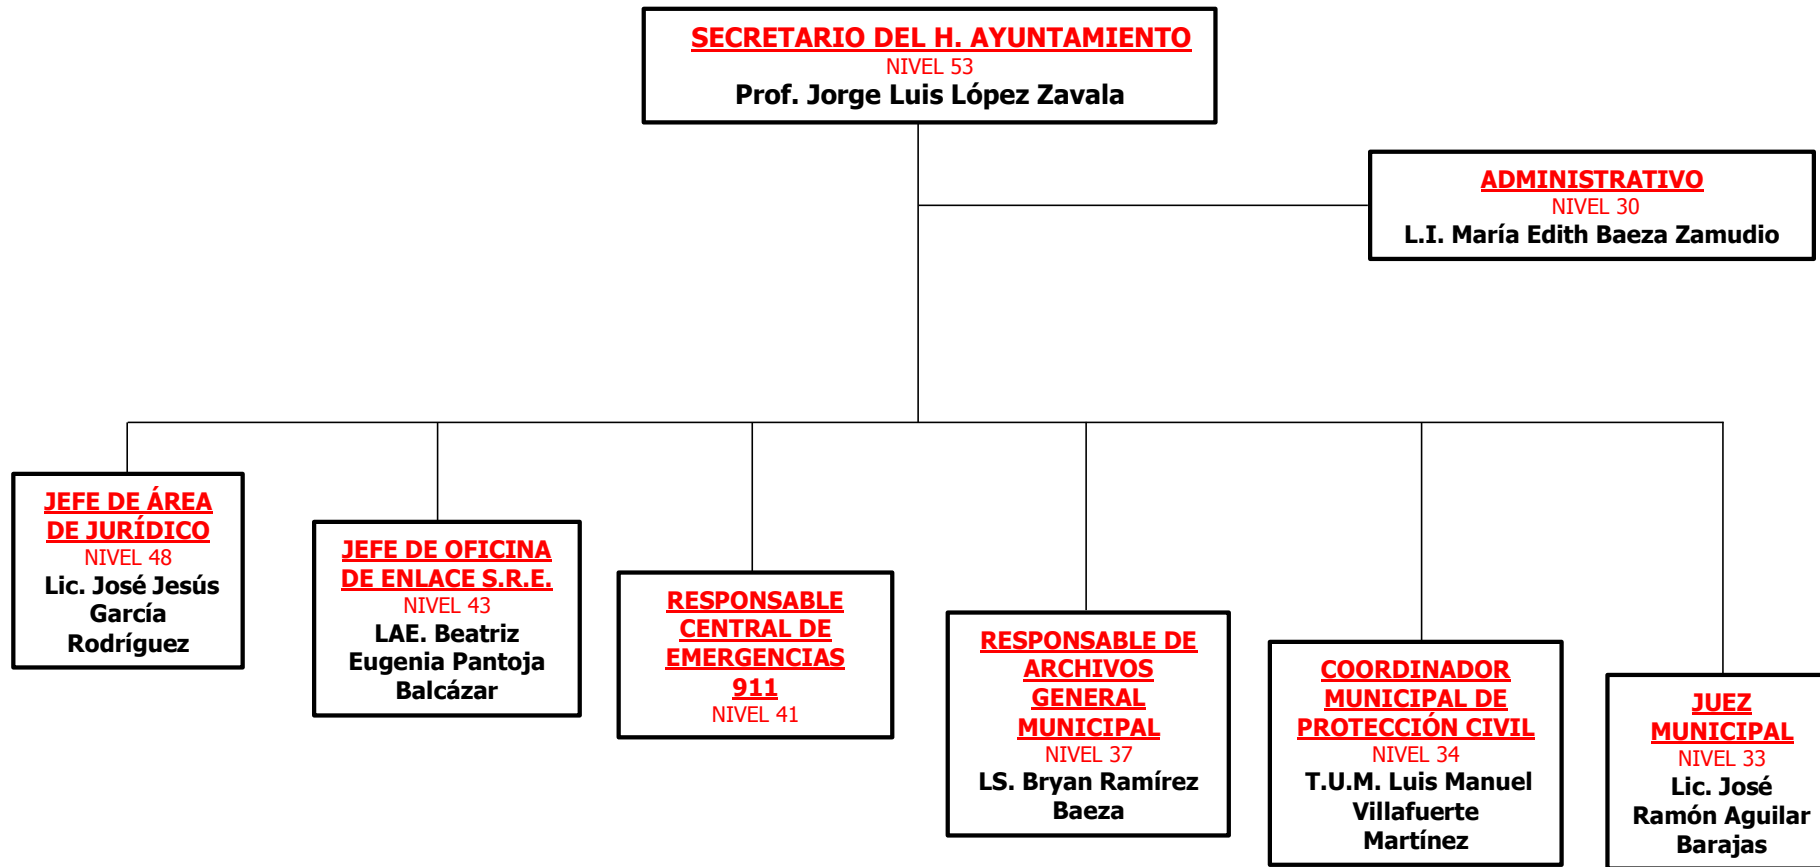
SECRETARIO DEL H. AYUNTAMIENTO
NIVEL 53
Prof. Jorge Luis López Zavala

ADMINISTRATIVO
NIVEL 30
L.I. María Edith Baeza Zamudio

JEFE DE ÁREA DE JURÍDICO
NIVEL 48
Lic. José Jesús García Rodríguez

JEFE DE OFICINA DE ENLACE S.R.E.
NIVEL 43
LAE. Beatriz Eugenia Pantoja Balcázar

RESPONSABLE CENTRAL DE EMERGENCIAS 911
NIVEL 41

RESPONSABLE DE ARCHIVOS GENERAL MUNICIPAL
NIVEL 37
LS. Bryan Ramírez Baeza

COORDINADOR MUNICIPAL DE PROTECCIÓN CIVIL
NIVEL 34
T.U.M. Luis Manuel Villafuerte Martínez

JUEZ MUNICIPAL
NIVEL 33
Lic. José Ramón Aguilar Barajas